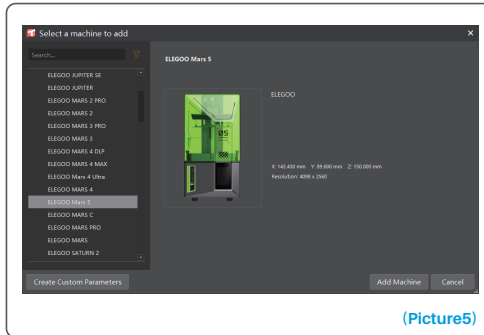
Select a machine to add

×

Search...

ELEGOO JUPITER SE
ELEGOO JUPITER
ELEGOO MARS 2 PRO
ELEGOO MARS 2
ELEGOO MARS 3 PRO
ELEGOO MARS 3
ELEGOO MARS 4 DLP
ELEGOO MARS 4 MAX
ELEGOO Mars 4 Ultra
ELEGOO MARS 4
ELEGOO Mars 5
ELEGOO MARS C
ELEGOO MARS PRO
ELEGOO MARS
ELEGOO SATURN 2

ELEGOO Mars 5

ELEGOO

X: 143.430 mm Y: 89.600 mm Z: 150.000 mm
Resolution: 4098 x 2560

Create Custom Parameters

Add Machine

Cancel

(Picture5)